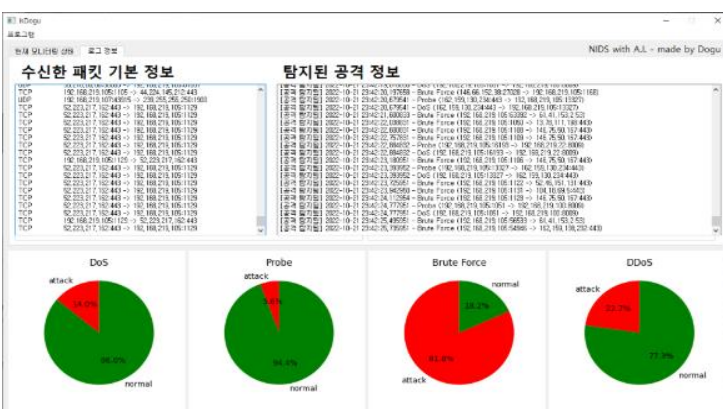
kDogu
프로그램
현재 모니터링 상태 | 로그 정보
NIDS with A.I. - made by Dogu

수신한 패킷 기본 정보

UDP 192.168.219.105:1105 -> 44.224.145.210:443
UDP 192.168.219.107:40015 -> 239.255.255.250:1900
TCP 52.223.217.162:443 -> 192.168.219.105:1129
TCP 52.223.217.162:443 -> 192.168.219.105:1129
TCP 52.223.217.162:443 -> 192.168.219.105:1129
TCP 52.223.217.162:443 -> 192.168.219.105:1129
TCP 52.223.217.162:443 -> 192.168.219.105:1129
TCP 52.223.217.162:443 -> 192.168.219.105:1129
TCP 192.168.219.105:1129 -> 52.223.217.162:443
TCP 52.223.217.162:443 -> 192.168.219.105:1129
TCP 52.223.217.162:443 -> 192.168.219.105:1129
TCP 52.223.217.162:443 -> 192.168.219.105:1129
TCP 52.223.217.162:443 -> 192.168.219.105:1129
TCP 52.223.217.162:443 -> 192.168.219.105:1129
TCP 52.223.217.162:443 -> 192.168.219.105:1129
TCP 192.168.219.105:1129 -> 52.223.217.162:443
TCP 52.223.217.162:443 -> 192.168.219.105:1129

탐지된 공격 정보

[공격 탐지됨] 2022-10-21 23:42:20.197658 - Brute Force (146.66.152.38:27028 -> 192.168.219.105:1168)
[공격 탐지됨] 2022-10-21 23:42:20.679541 - Probe (192.168.219.105:13027 -> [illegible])
[공격 탐지됨] 2022-10-21 23:42:20.679541 - DoS (192.168.219.105:13027 -> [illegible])
[공격 탐지됨] 2022-10-21 23:42:21.600633 - Brute Force (192.168.219.105:53282 -> 61.41.153.2:53)
[공격 탐지됨] 2022-10-21 23:42:22.000637 - Brute Force (192.168.219.105:1050 -> 13.70.111.188:443)
[공격 탐지됨] 2022-10-21 23:42:22.600637 - Brute Force (192.168.219.105:1189 -> 146.75.60.157:443)
[공격 탐지됨] 2022-10-21 23:42:22.757697 - Brute Force (192.168.219.105:1189 -> 146.75.60.157:443)
[공격 탐지됨] 2022-10-21 23:42:22.884692 - Probe (192.168.219.105:61105 -> 192.168.219.22:8009)
[공격 탐지됨] 2022-10-21 23:42:22.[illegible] - DoS (192.168.219.105:61033 -> 192.168.219.22:8009)
[공격 탐지됨] 2022-10-21 23:42:23.180051 - Brute Force (192.168.219.105:1166 -> 146.75.60.157:443)
[공격 탐지됨] 2022-10-21 23:42:23.393952 - Probe (192.168.219.105:13027 -> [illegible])
[공격 탐지됨] 2022-10-21 23:42:23.393952 - DoS (192.168.219.105:13027 -> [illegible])
[공격 탐지됨] 2022-10-21 23:42:23.725051 - Brute Force (192.168.219.105:1122 -> 52.85.151.131:443)
[공격 탐지됨] 2022-10-21 23:42:23.945360 - Brute Force (192.168.219.105:1131 -> 104.18.99.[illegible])
[공격 탐지됨] 2022-10-21 23:42:24.112654 - Brute Force (192.168.219.105:1129 -> 146.75.60.157:443)
[공격 탐지됨] 2022-10-21 23:42:24.777051 - Probe (192.168.219.105:1051 -> 192.168.219.100:8009)
[공격 탐지됨] 2022-10-21 23:42:24.777051 - DoS (192.168.219.105:1051 -> 192.168.219.100:8009)
[공격 탐지됨] 2022-10-21 23:42:25.495051 - Brute Force (192.168.219.105:56633 -> 61.41.153.2:53)
[공격 탐지됨] 2022-10-21 23:42:25.735051 - Brute Force (192.168.219.105:54566 -> 152.199.138.232:443)

DoS
attack
14.0%
86.0%
normal

Probe
attack
5.6%
94.4%

Brute Force
normal
18.2%
81.8%
attack

DDoS
attack
22.7%
77.3%
normal